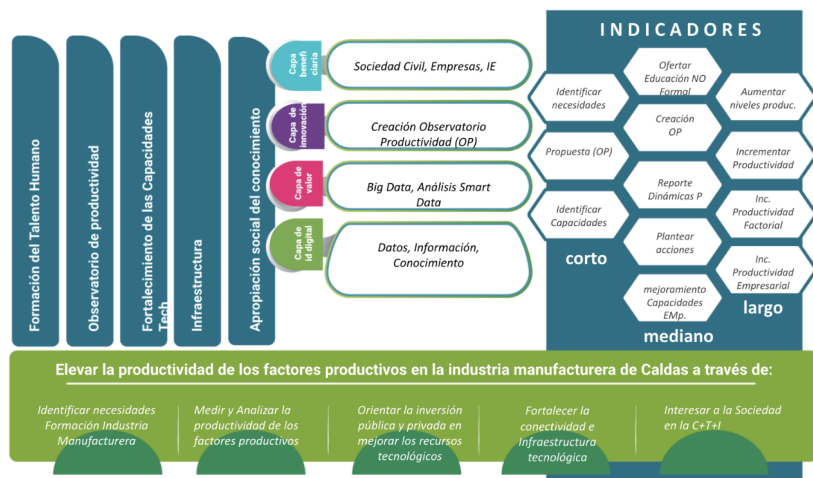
Formación del Talento Humano

Observatorio de productividad

Fortalecimiento de las Capacidades Tech

Infraestructura

Apropiación social del conocimiento

Capa beneficiaria

Sociedad Civil, Empresas, IE

Capa de innovación

Creación Observatorio Productividad (OP)

Capa de valor

Big Data, Análisis Smart Data

Capa de id digital

Datos, Información, Conocimiento

INDICADORES

Identificar necesidades

Ofertar Educación NO Formal

Aumentar niveles produc.

Creación OP

Propuesta (OP)

Incrementar Productividad

Reporte Dinámicas P

Identificar Capacidades

Inc. Productividad Factorial

Plantear acciones

corto

Inc. Productividad Empresarial

mejoramiento Capacidades EMp.

largo

mediano

Elevar la productividad de los factores productivos en la industria manufacturera de Caldas a través de:

Identificar necesidades Formación Industria Manufacturera

Medir y Analizar la productividad de los factores productivos

Orientar la inversión pública y privada en mejorar los recursos tecnológicos

Fortalecer la conectividad e Infraestructura tecnológica

Interesar a la Sociedad en la C+T+I